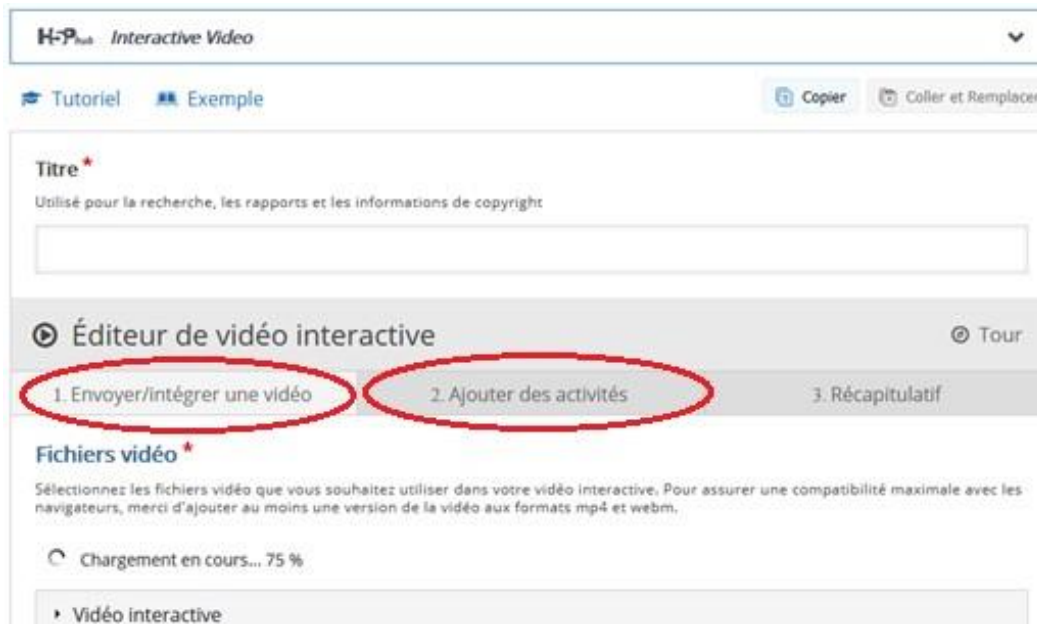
H-P hub Interactive Video

Tutoriel Exemple

Copier Coller et Remplacer

Titre*

Utilisé pour la recherche, les rapports et les informations de copyright

Éditeur de vidéo interactive

Tour

1. Envoyer/intégrer une vidéo

2. Ajouter des activités

3. Récapitulatif

Fichiers vidéo*

Sélectionnez les fichiers vidéo que vous souhaitez utiliser dans votre vidéo interactive. Pour assurer une compatibilité maximale avec les navigateurs, merci d'ajouter au moins une version de la vidéo aux formats mp4 et webm.

Chargement en cours... 75 %

Vidéo interactive